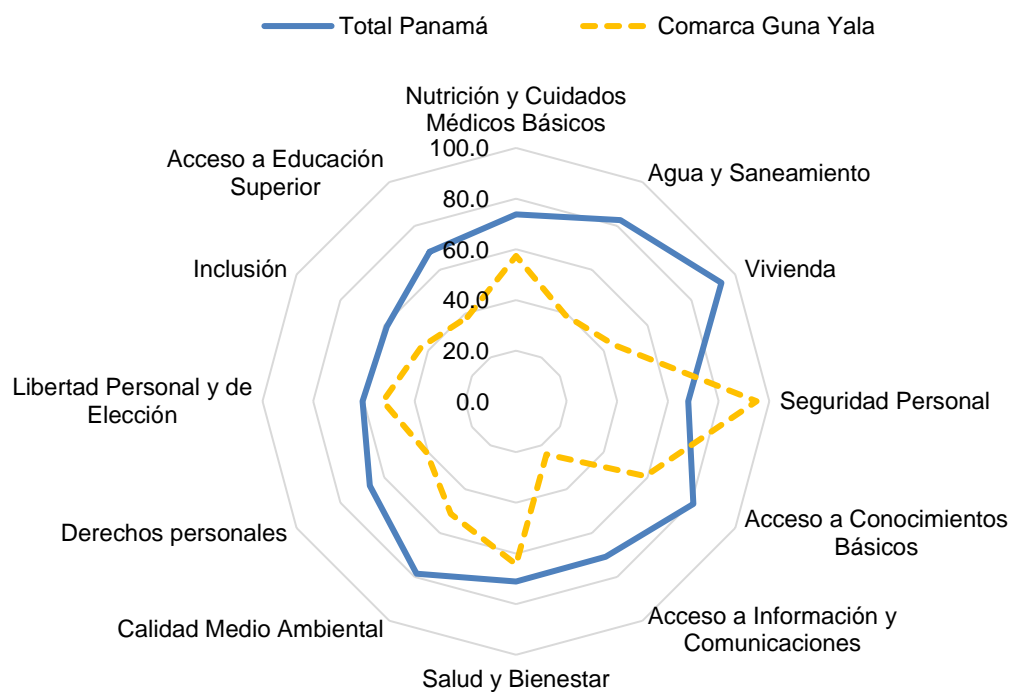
Total Panamá
Comarca Guna Yala

Nutrición y Cuidados Médicos Básicos
Agua y Saneamiento
Vivienda
Seguridad Personal
Acceso a Conocimientos Básicos
Acceso a Información y Comunicaciones
Salud y Bienestar
Calidad Medio Ambiental
Derechos personales
Libertad Personal y de Elección
Inclusión
Acceso a Educación Superior

100.0
80.0
60.0
40.0
20.0
0.0